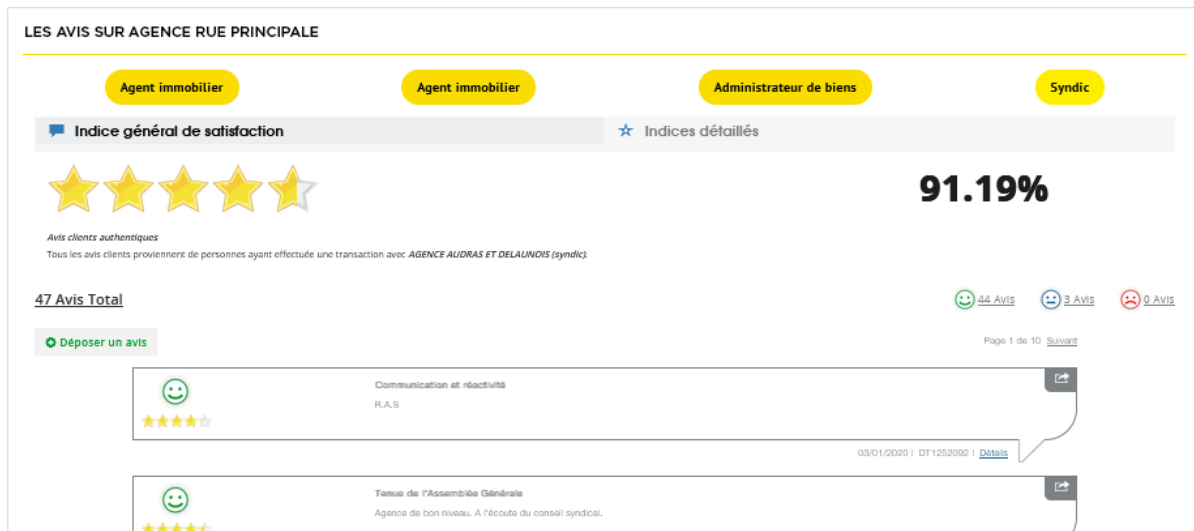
LES AVIS SUR AGENCE RUE PRINCIPALE

Agent immobilier

Agent immobilier

Administrateur de biens

Syndic

Indice général de satisfaction

Indices détaillés

91.19%

Avis clients authentiques

Tous les avis clients proviennent de personnes ayant effectuée une transaction avec AGENCE AUDRAS ET DELAUNOIS (syndic).

47 Avis Total

44 Avis

3 Avis

0 Avis

Déposer un avis

Page 1 de 10 Suivant

Communication et réactivité

R.A.S

03/01/2020 | DT1252092 | Détails

Tenue de l'Assemblée Générale

Agence de bon niveau. A l'écoute du conseil syndical.